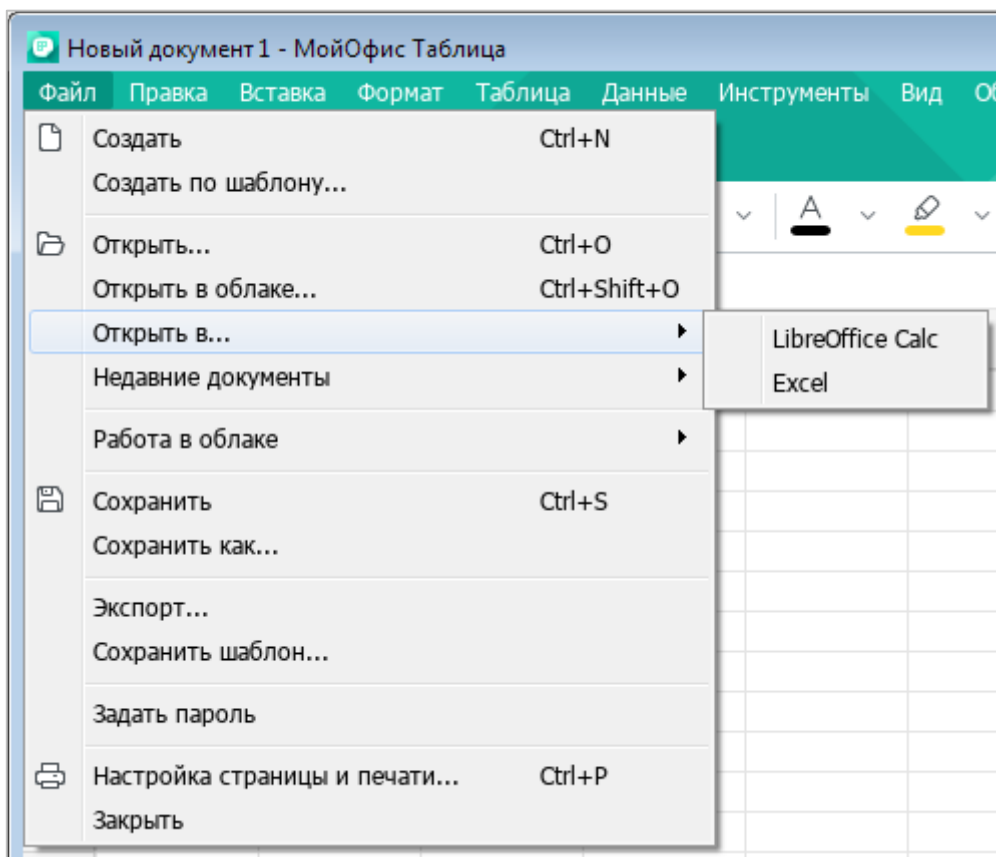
Новый документ 1 - МойОфис Таблица

Файл Правка Вставка Формат Таблица Данные Инструменты Вид Об

Создать Ctrl+N
Создать по шаблону...

Открыть... Ctrl+O
Открыть в облаке... Ctrl+Shift+O
Открыть в...
Недавние документы

LibreOffice Calc
Excel

Работа в облаке

Сохранить Ctrl+S
Сохранить как...

Экспорт...
Сохранить шаблон...

Задать пароль

Настройка страницы и печати... Ctrl+P
Закрыть

A